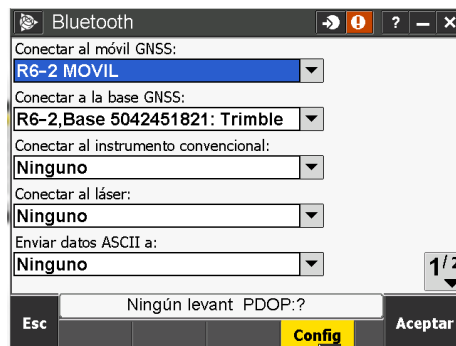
Bluetooth

?

Conectar al móvil GNSS:

R6-2 MOVIL

Conectar a la base GNSS:

R6-2,Base 5042451821: Trimble

Conectar al instrumento convencional:

Ninguno

Conectar al láser:

Ninguno

Enviar datos ASCII a:

Ninguno

1/2

Esc

Ningún levant PDOP:?

Config

Aceptar